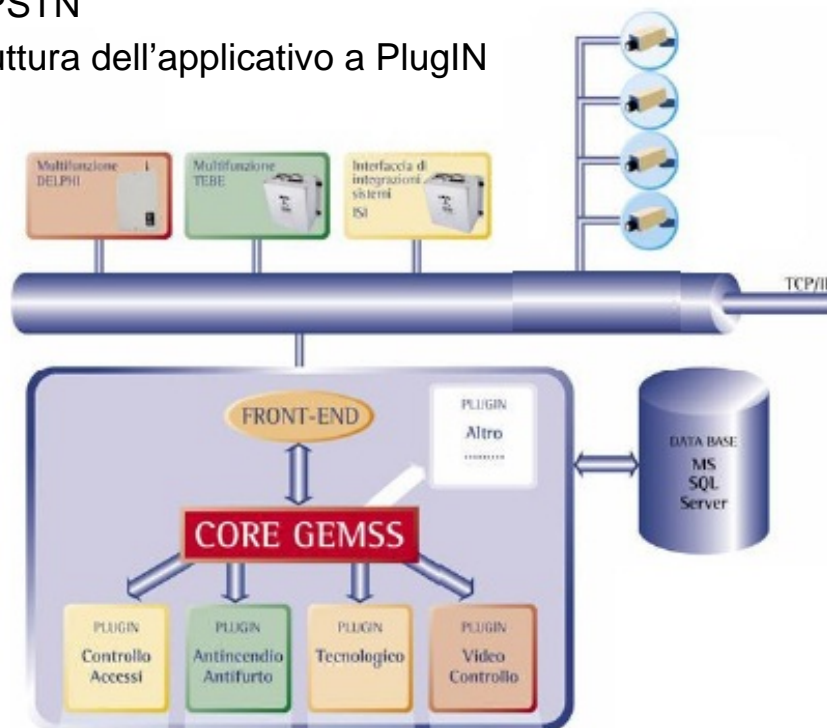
PSTN

uttura dell’applicativo a PlugIN

Multifunzione DELPHI

Multifunzione TEBE

Interfaccia di integrazioni sistemi ISI

TCP/I

FRONT-END

PLUGIN Altro .........

DATA BASE MS SQL Server

CORE GEMSS

PLUGIN Controllo Accessi

PLUGIN Antincendio Antifurto

PLUGIN Tecnologico

PLUGIN Video Controllo